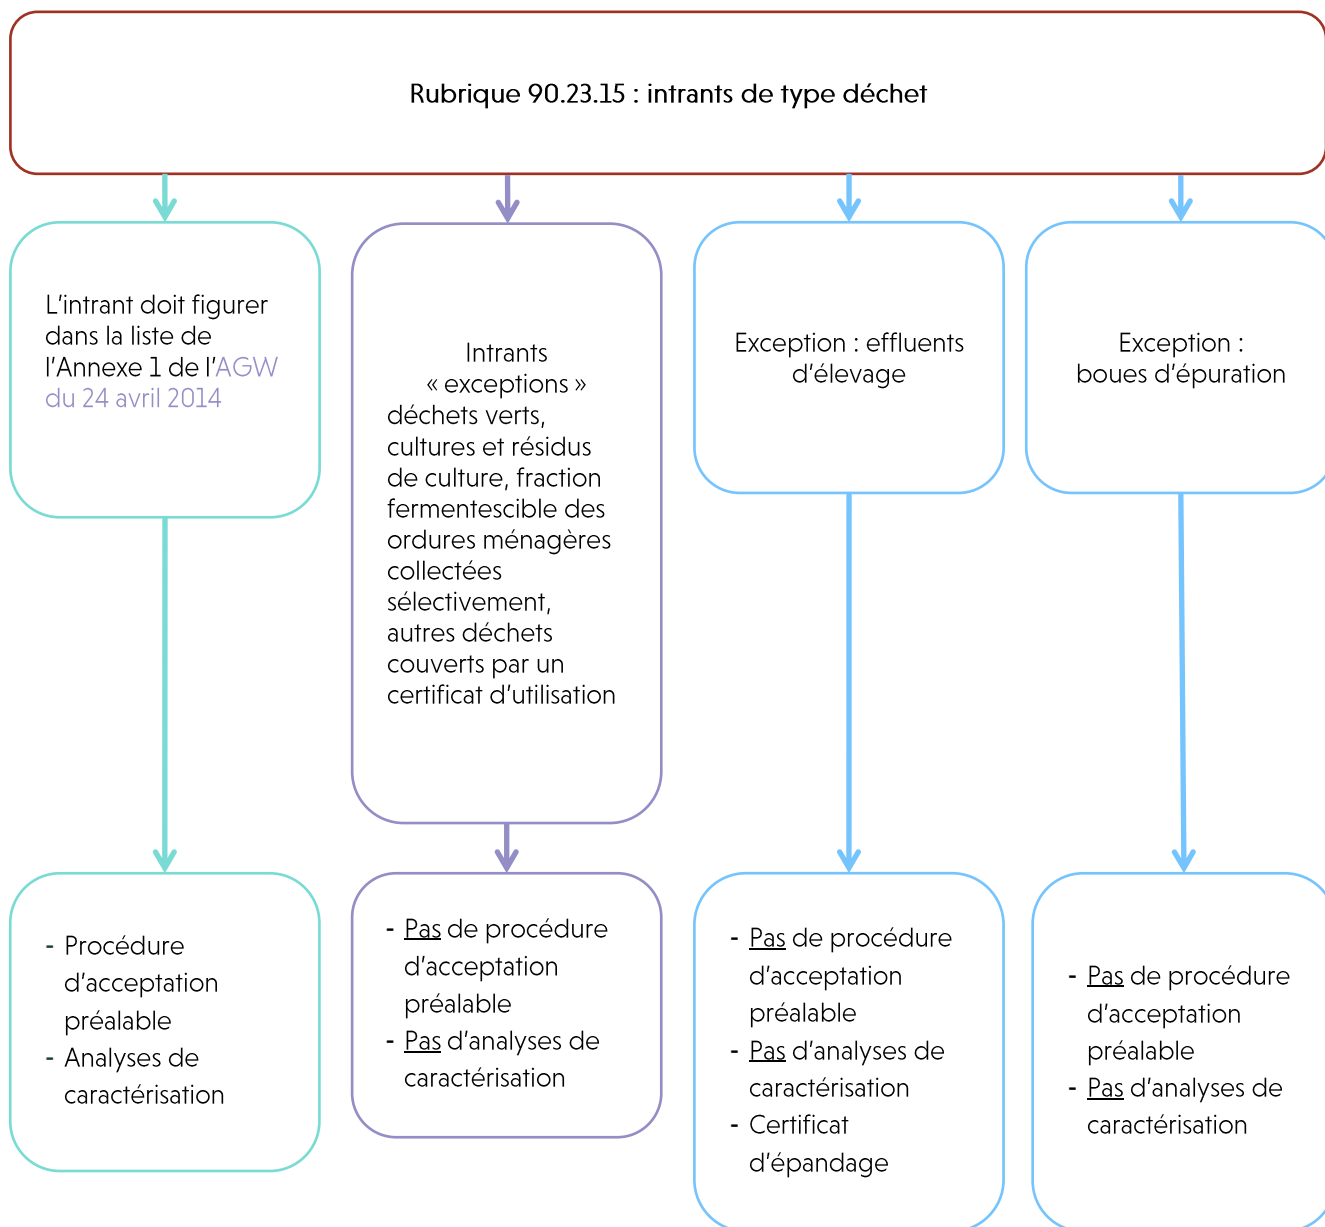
Rubrique 90.23.15 : intrants de type déchet

L’intrant doit figurer dans la liste de l’Annexe 1 de l’AGW du 24 avril 2014

Intrants « exceptions » déchets verts, cultures et résidus de culture, fraction fermentescible des ordures ménagères collectées sélectivement, autres déchets couverts par un certificat d’utilisation

Exception : effluents d’élevage

Exception : boues d’épuration

- Procédure d’acceptation préalable
- Analyses de caractérisation

- Pas de procédure d’acceptation préalable
- Pas d’analyses de caractérisation

- Pas de procédure d’acceptation préalable
- Pas d’analyses de caractérisation
- Certificat d’épandage

- Pas de procédure d’acceptation préalable
- Pas d’analyses de caractérisation